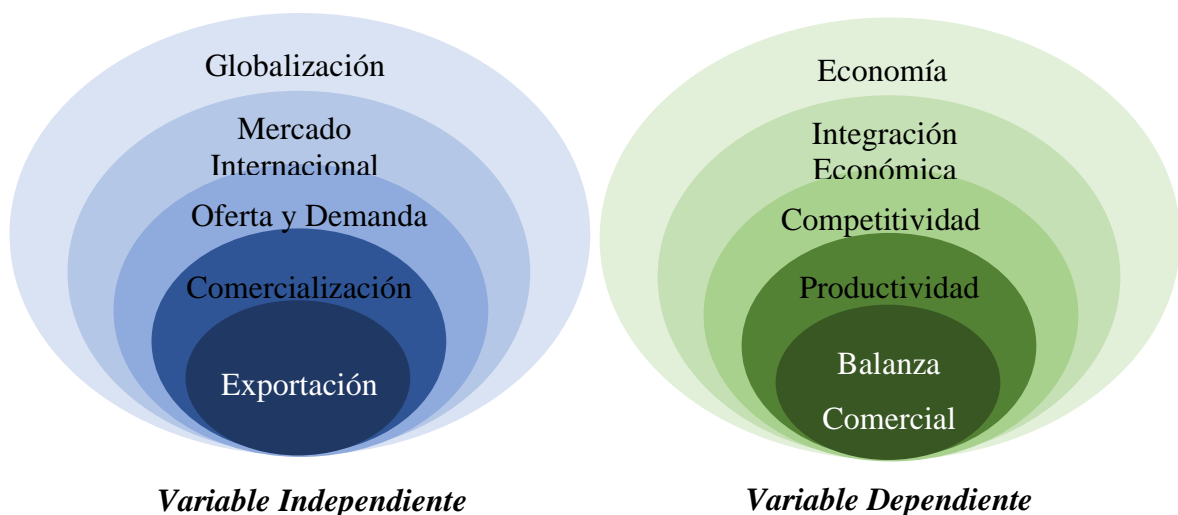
Globalización

Mercado Internacional

Oferta y Demanda

Comercialización

Exportación

Variable Independiente

Economía

Integración Económica

Competitividad

Productividad

Balanza Comercial

Variable Dependiente